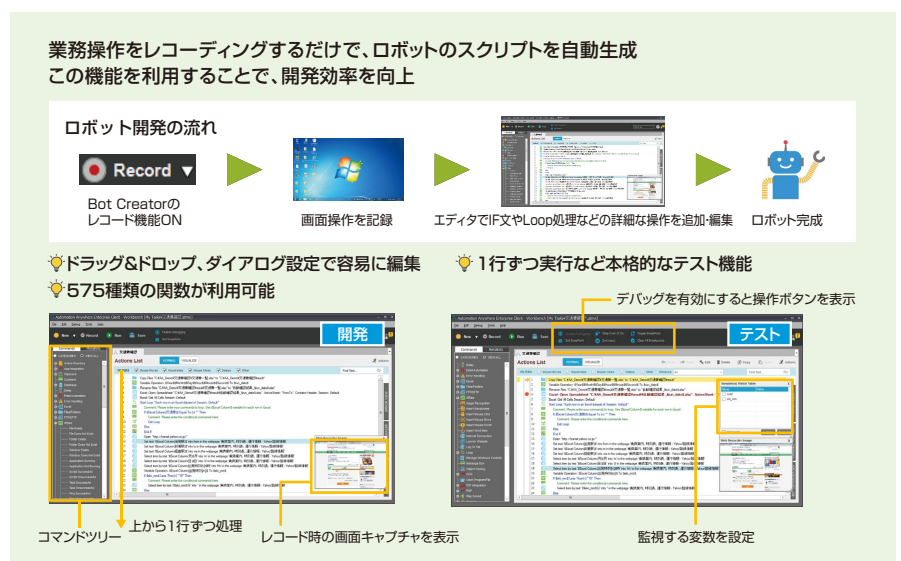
業務操作をレコーディングするだけで、ロボットのスクリプトを自動生成
この機能を利用することで、開発効率を向上

ロボット開発の流れ

Record

Bot Creatorの
レコード機能ON

画面操作を記録

エディタでIF文やLoop処理などの詳細な操作を追加・編集

ロボット完成

ドラッグ&ドロップ、ダイアログ設定で容易に編集

575種類の関数が利用可能

1行ずつ実行など本格的なテスト機能

デバッグを有効にすると操作ボタンを表示

開発

Actions List

テスト

Actions List

コマンドツリー

上から1行ずつ処理

レコード時の画面キャプチャを表示

監視する変数を設定